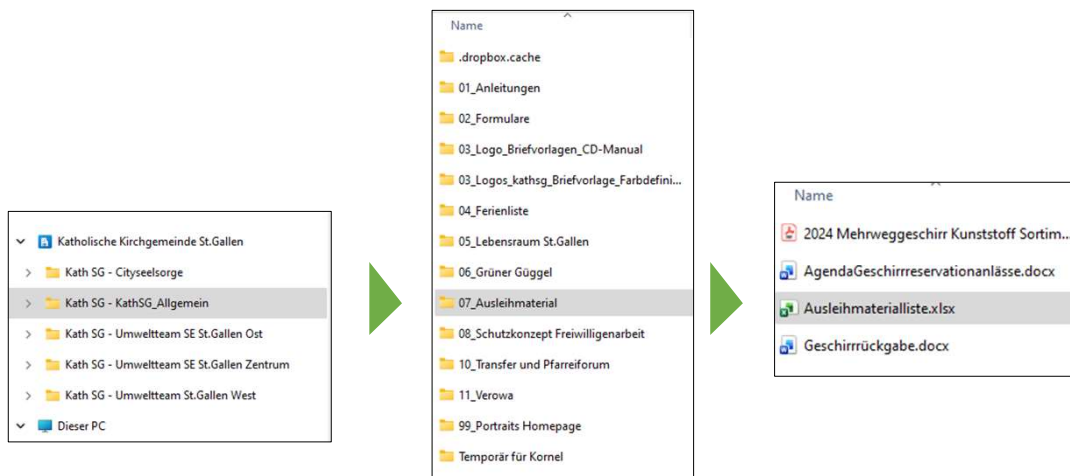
Katholische Kirchgemeinde St.Gallen
Kath SG - Cityseelsorge
Kath SG - KathSG_Allgemein
Kath SG - Umweltteam SE St.Gallen Ost
Kath SG - Umweltteam SE St.Gallen Zentrum
Kath SG - Umweltteam St.Gallen West
Dieser PC

Name
.dropbox.cache
01_Anleitungen
02_Formulare
03_Logo_Briefvorlagen_CD-Manual
03_Logos_kathsg_Briefvorlage_Farbdefini...
04_Ferienliste
05_Lebensraum St.Gallen
06_Grüner Güggel
07_Ausleihmaterial
08_Schutzkonzept Freiwilligenarbeit
10_Transfer und Pfarreiforum
11_Verowa
99_Portraits Homepage
Temporär für Kornel

Name
2024 Mehrweggeschirr Kunststoff Sortim...
AgendaGeschirrreservationanlässe.docx
Ausleihmaterialliste.xlsx
Geschirrrückgabe.docx